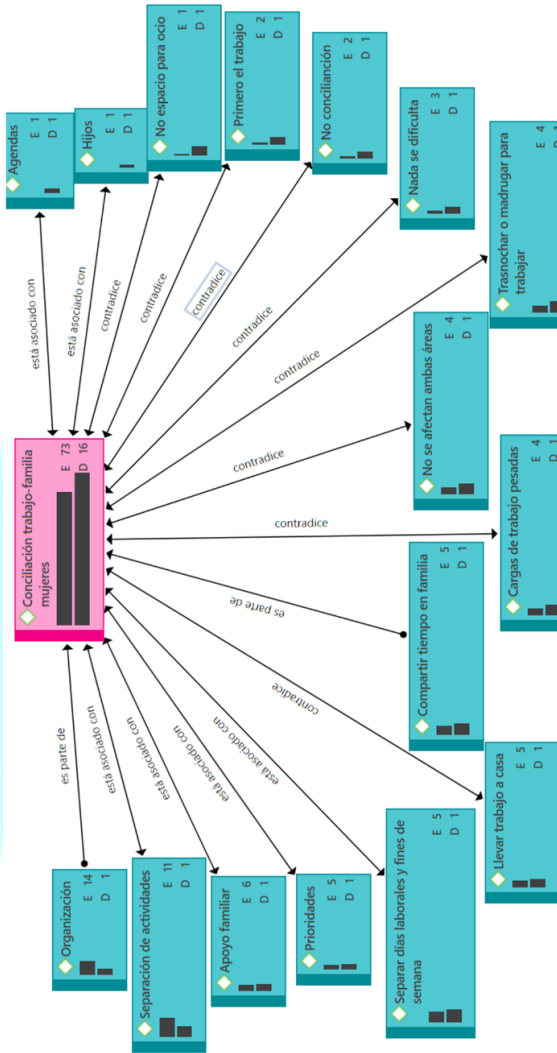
Conciliación trabajo-familia mujeres
E 73
D 16

Agendas
E 1
D 1

Hijos
E 1
D 1

No espacio para ocio
E 1
D 1

Primero el trabajo
E 2
D 1

No conciliación
E 2
D 1

Nada se dificulta
E 3
D 1

Trasnochar o madrugar para trabajar
E 4
D 1

No se afectan ambas áreas
E 4
D 1

Cargas de trabajo pesadas
E 4
D 1

Compartir tiempo en familia
E 5
D 1

Llevar trabajo a casa
E 5
D 1

Separar días laborales y fines de semana
E 5
D 1

Prioridades
E 5
D 1

Apoyo familiar
E 6
D 1

Separación de actividades
E 11
D 1

Organización
E 14
D 1

está asociado con
está asociado con
contradice
contradice
contradice
contradice
contradice
contradice
contradice
es parte de
contradice
está asociado con
está asociado con
está asociado con
está asociado con
es parte de